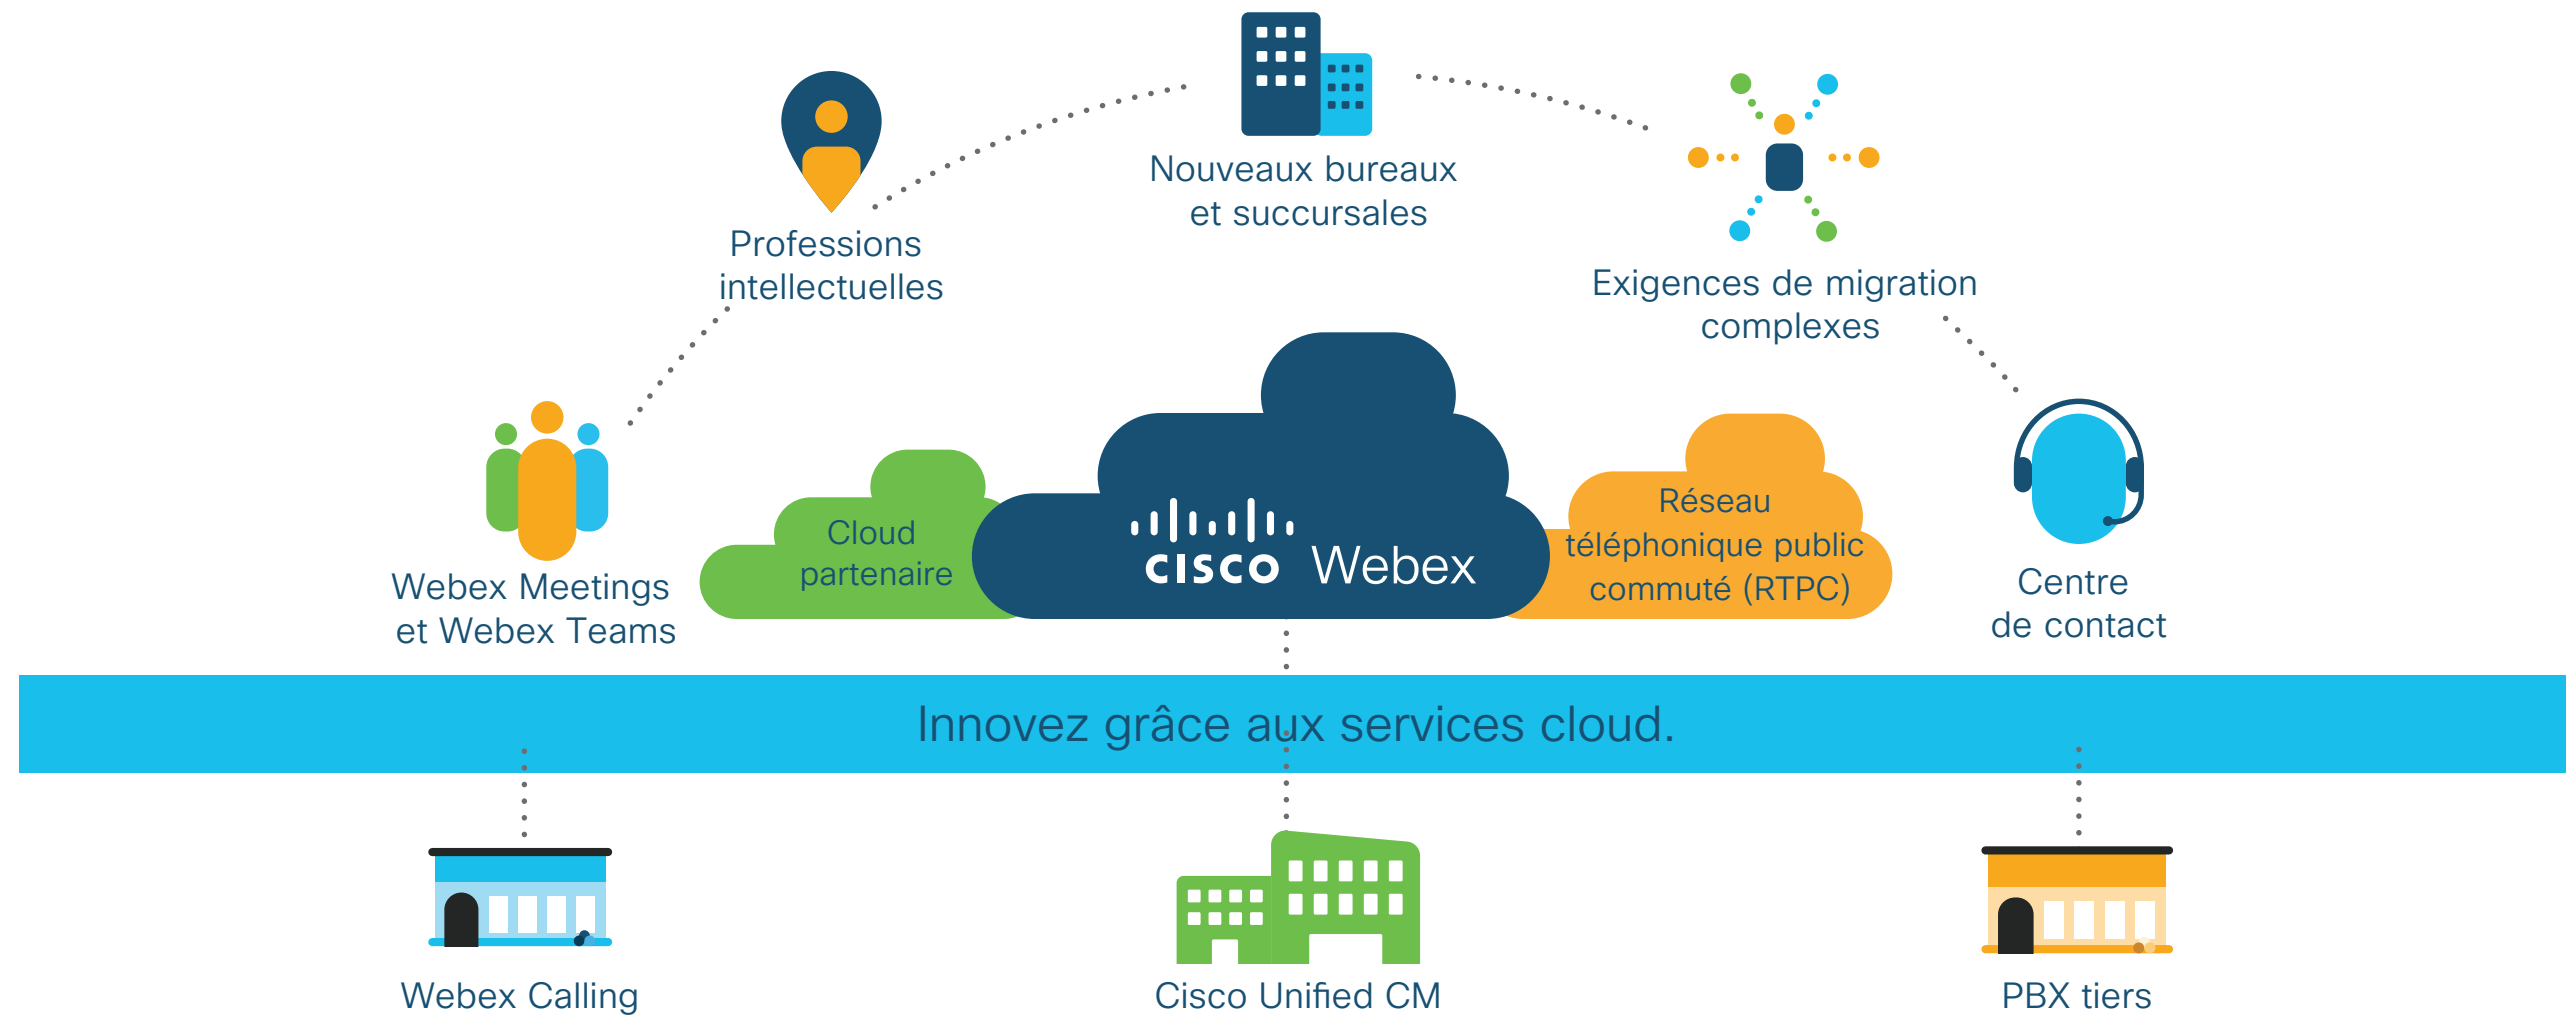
Nouveaux bureaux et succursales

Professions intellectuelles

Exigences de migration complexes

Webex Meetings et Webex Teams

Cloud partenaire

cisco Webex

Réseau téléphonique public commuté (RTPC)

Centre de contact

Innovez grâce aux services cloud.

Webex Calling

Cisco Unified CM

PBX tiers